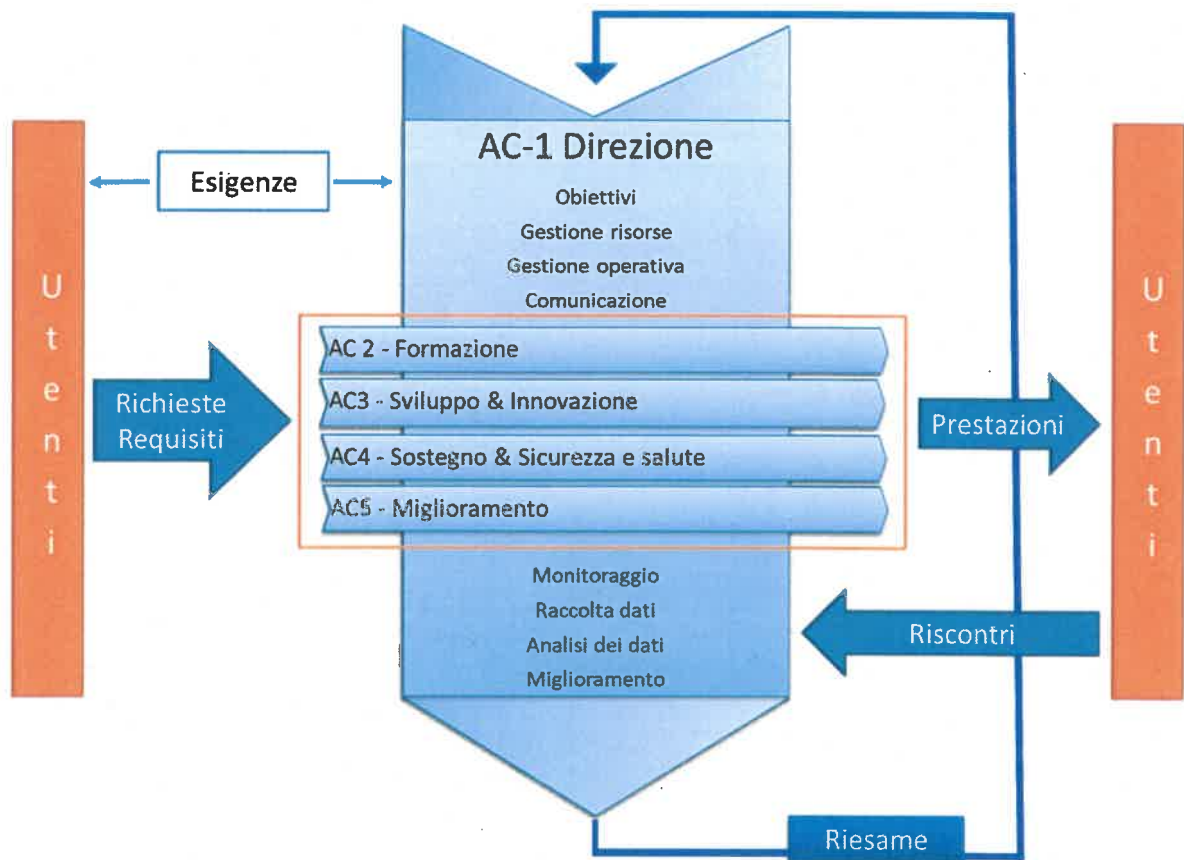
Utenti

Esigenze

AC-1 Direzione

Obiettivi

Gestione risorse

Gestione operativa

Comunicazione

Richieste Requisiti

AC 2 - Formazione

AC3 - Sviluppo & Innovazione

AC4 - Sostegno & Sicurezza e salute

AC5 - Miglioramento

Prestazioni

Utenti

Monitoraggio

Raccolta dati

Analisi dei dati

Miglioramento

Riscontri

Riesame